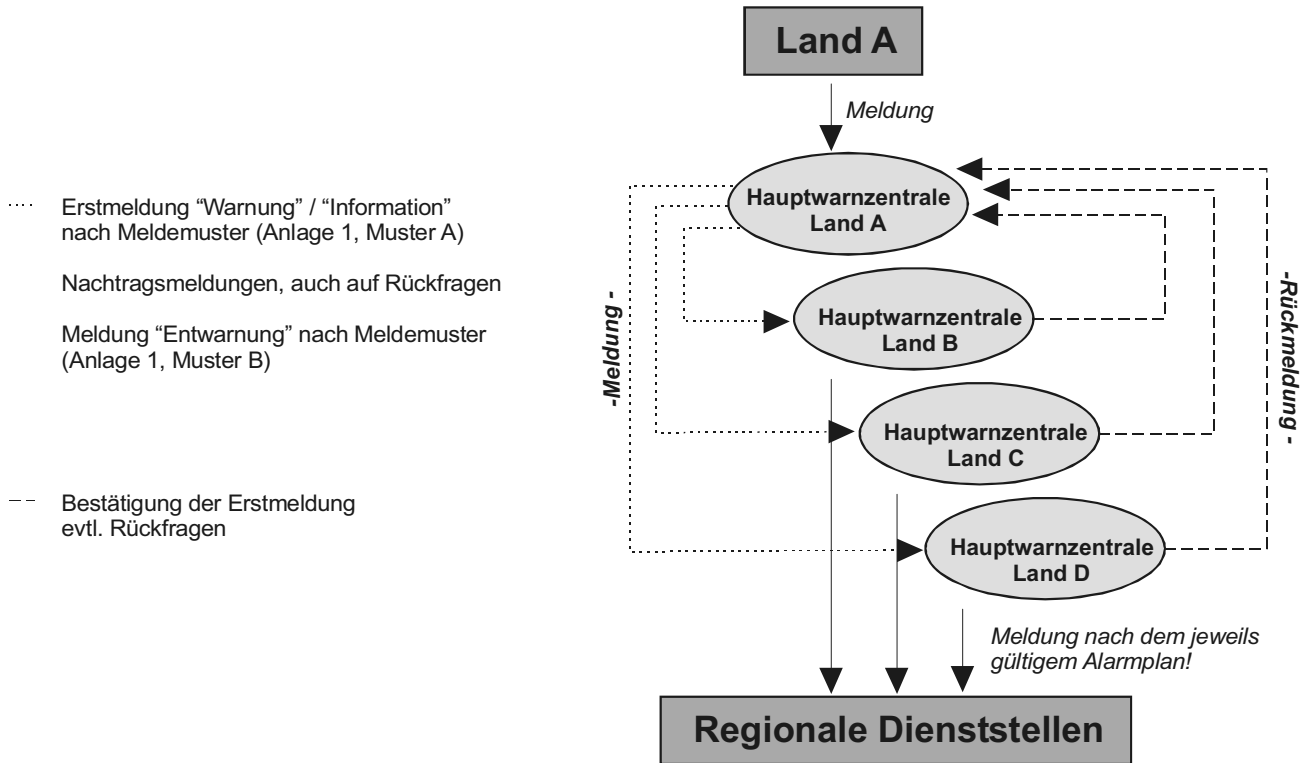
Erstmeldung “Warnung” / “Information” nach Meldemuster (Anlage 1, Muster A)

Nachtragsmeldungen, auch auf Rückfragen

Meldung “Entwarnung” nach Meldemuster (Anlage 1, Muster B)

Bestätigung der Erstmeldung evtl. Rückfragen

Land A

Meldung

Hauptwarnzentrale Land A

Hauptwarnzentrale Land B

Hauptwarnzentrale Land C

Hauptwarnzentrale Land D

-Meldung -

-Rückmeldung -

Meldung nach dem jeweils gültigem Alarmplan!

Regionale Dienststellen